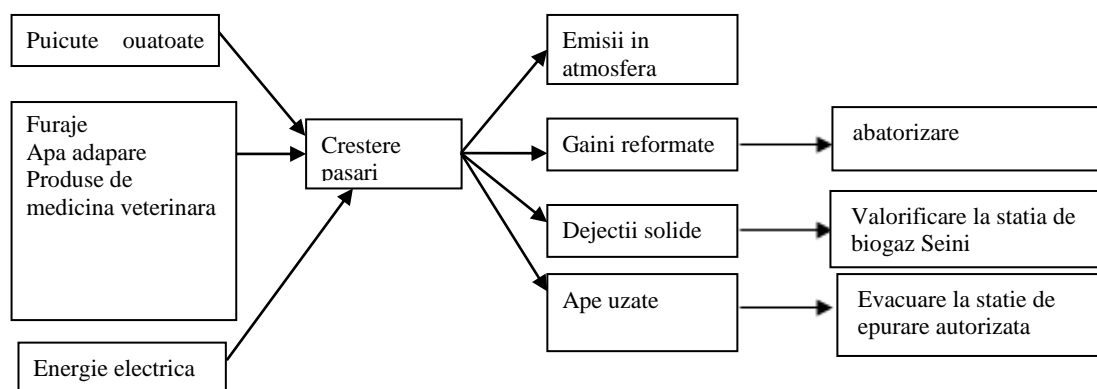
Puicute ouatoate

Furaje
Apa adapare
Produse de medicina veterinara

Energie electrica

Crestere pasari

Emisii in atmosfera

Gaini reformate

abatorizare

Dejectii solide

Valorificare la statia de biogaz Seini

Ape uzate

Evacuare la statie de epurare autorizata